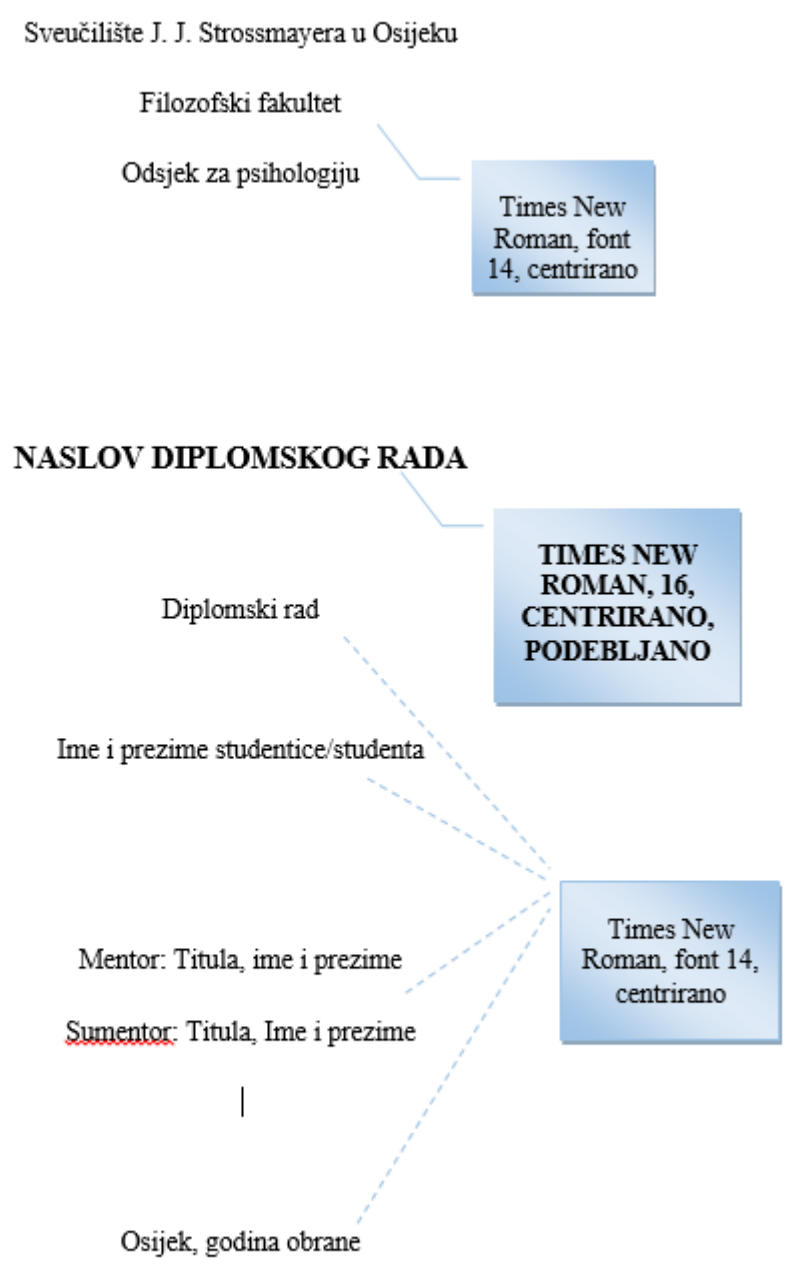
Sveučilište J. J. Strossmayera u Osijeku

Filozofski fakultet

Odsjek za psihologiju

Times New Roman, font 14, centrirano

NASLOV DIPLOMSKOG RADA

TIMES NEW ROMAN, 16, CENTRIRANO, PODEBLJANO

Diplomski rad

Ime i prezime studentice/studenta

Times New Roman, font 14, centrirano

Mentor: Titula, ime i prezime

Sumentor: Titula, Ime i prezime

Osijek, godina obrane